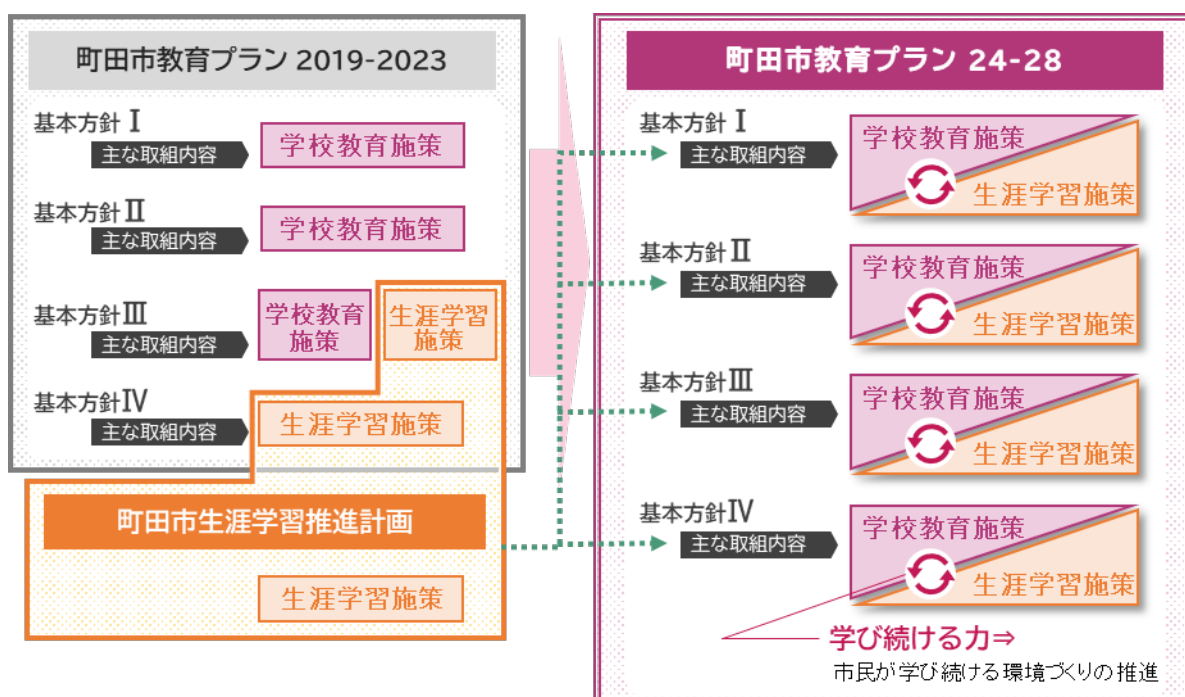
町田市教育プラン 2019-2023

基本方針 Ⅰ
主な取組内容
学校教育施策

基本方針 Ⅱ
主な取組内容
学校教育施策

基本方針 Ⅲ
主な取組内容
学校教育施策
生涯学習施策

基本方針 Ⅳ
主な取組内容
生涯学習施策

町田市生涯学習推進計画

生涯学習施策

町田市教育プラン 24-28

基本方針 Ⅰ
主な取組内容
学校教育施策
生涯学習施策

基本方針 Ⅱ
主な取組内容
学校教育施策
生涯学習施策

基本方針 Ⅲ
主な取組内容
学校教育施策
生涯学習施策

基本方針 Ⅳ
主な取組内容
学校教育施策
生涯学習施策

学び続ける力⇒
市民が学び続ける環境づくりの推進